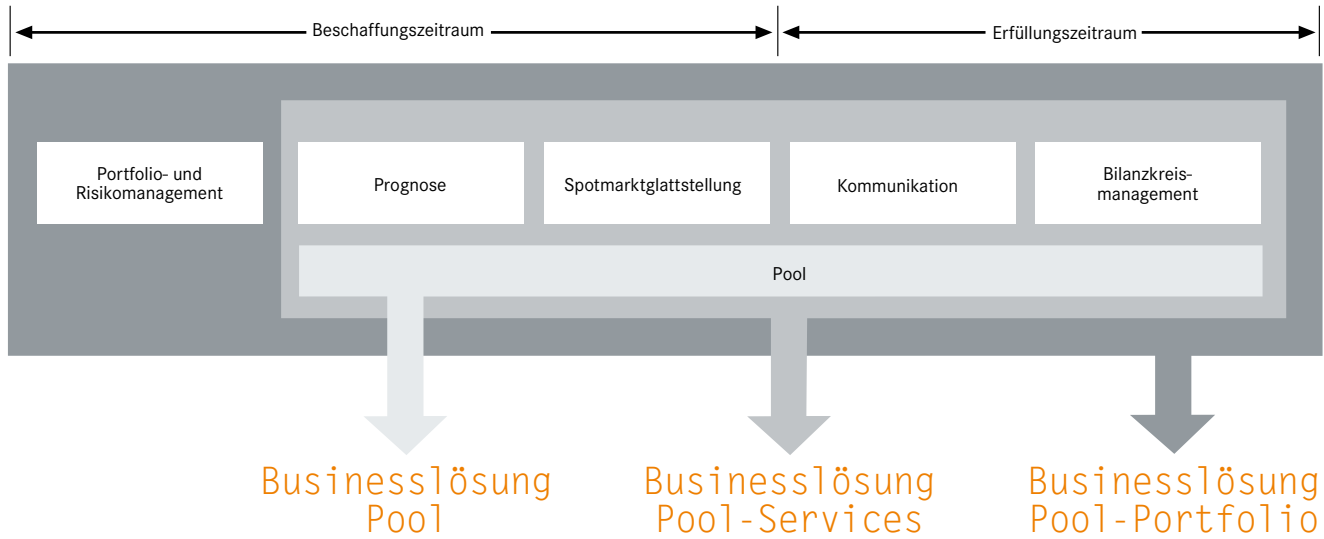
Beschaffungszeitraum

Erfüllungszeitraum

Portfolio- und Risikomanagement

Prognose

Spotmarktglattstellung

Kommunikation

Bilanzkreismanagement

Pool

Businesslösung Pool

Businesslösung Pool-Services

Businesslösung Pool-Portfolio